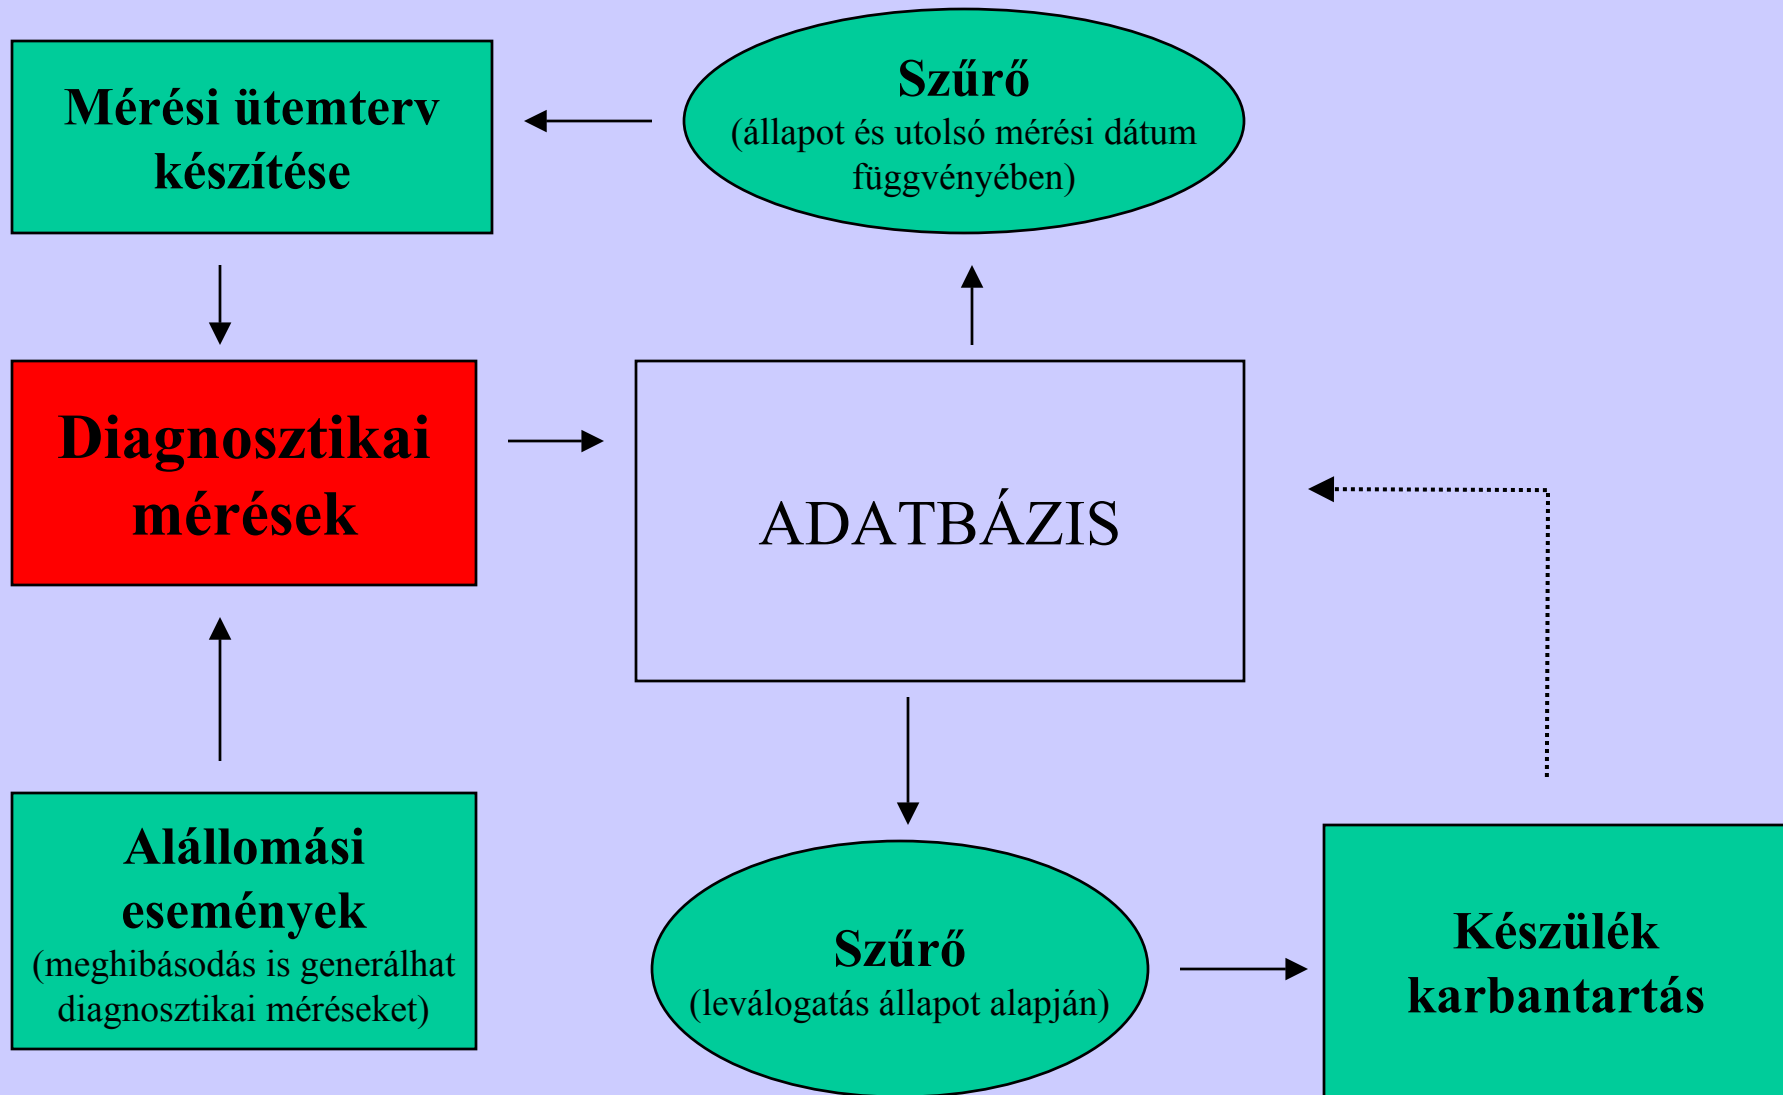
Mérési ütemterv készítése

Szűrő
(állapot és utolsó mérési dátum függvényében)

Diagnosztikai mérések

ADATBÁZIS

Alállomási események
(meghibásodás is generálhat diagnosztikai méréseket)

Szűrő
(leválogatás állapot alapján)

Készülék karbantartás